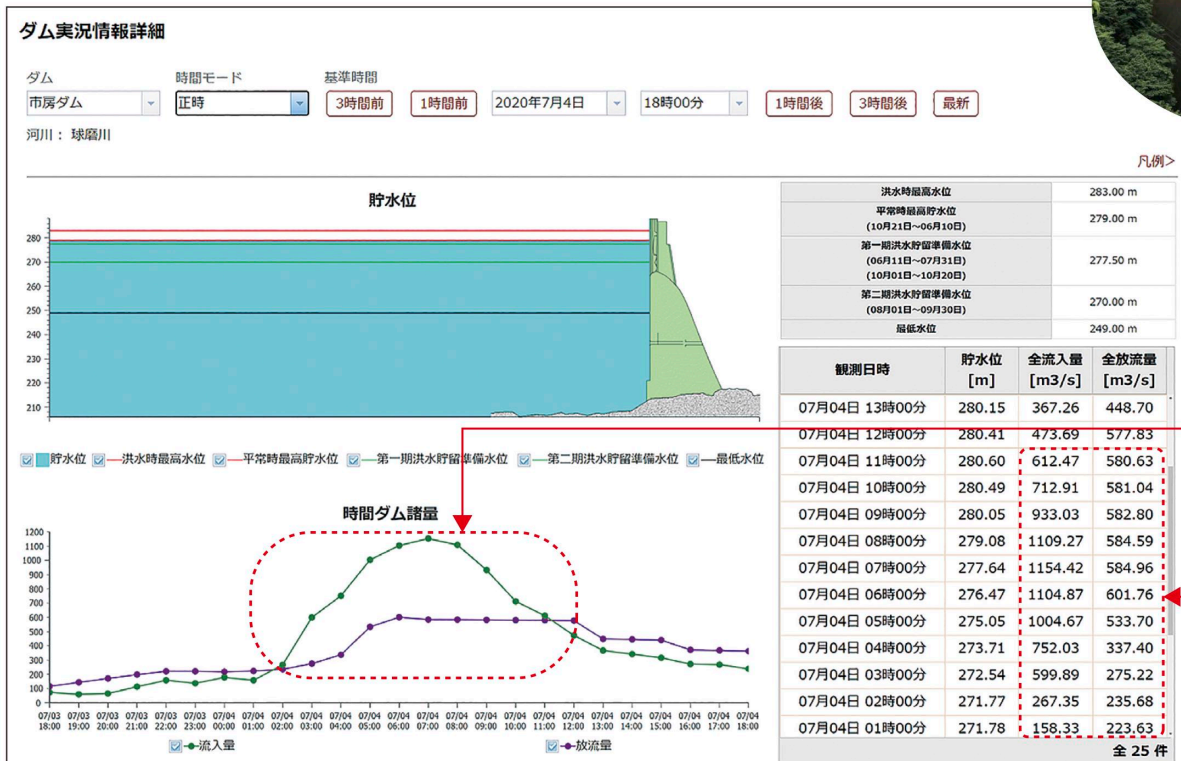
ダム実況情報詳細

ダム
市房ダム
時間モード
正時
基準時間
3時間前 1時間前 2020年7月4日 18時00分 1時間後 3時間後 最新

河川： 球磨川

凡例>

貯水位

280
270
260
250
240
230
220
210

貯水位 洪水時最高水位 平常時最高貯水位 第一期洪水貯留準備水位 第二期洪水貯留準備水位 最低水位

| | |
|---|---|
| 洪水時最高水位 | 283.00 m |
| 平常時最高貯水位 (10月21日～06月10日) | 279.00 m |
| 第一期洪水貯留準備水位 (06月11日～07月31日) (10月01日～10月20日) | 277.50 m |
| 第二期洪水貯留準備水位 (08月01日～09月30日) | 270.00 m |
| 最低水位 | 249.00 m |

| 観測日時 | 貯水位 [m] | 全流入量 [m3/s] | 全放流量 [m3/s] |
|---|---|---|---|
| 07月04日 13時00分 | 280.15 | 367.26 | 448.70 |
| 07月04日 12時00分 | 280.41 | 473.69 | 577.83 |
| 07月04日 11時00分 | 280.60 | 612.47 | 580.63 |
| 07月04日 10時00分 | 280.49 | 712.91 | 581.04 |
| 07月04日 09時00分 | 280.05 | 933.03 | 582.80 |
| 07月04日 08時00分 | 279.08 | 1109.27 | 584.59 |
| 07月04日 07時00分 | 277.64 | 1154.42 | 584.96 |
| 07月04日 06時00分 | 276.47 | 1104.87 | 601.76 |
| 07月04日 05時00分 | 275.05 | 1004.67 | 533.70 |
| 07月04日 04時00分 | 273.71 | 752.03 | 337.40 |
| 07月04日 03時00分 | 272.54 | 599.89 | 275.22 |
| 07月04日 02時00分 | 271.77 | 267.35 | 235.68 |
| 07月04日 01時00分 | 271.78 | 158.33 | 223.63 |

全 25 件

時間ダム諸量

1200
1100
1000
900
800
700
600
500
400
300
200
100
0

07/03 18:00 07/03 19:00 07/03 20:00 07/03 21:00 07/03 22:00 07/03 23:00 07/04 00:00 07/04 01:00 07/04 02:00 07/04 03:00 07/04 04:00 07/04 05:00 07/04 06:00 07/04 07:00 07/04 08:00 07/04 09:00 07/04 10:00 07/04 11:00 07/04 12:00 07/04 13:00 07/04 14:00 07/04 15:00 07/04 16:00 07/04 17:00 07/04 18:00

流入量 放流量